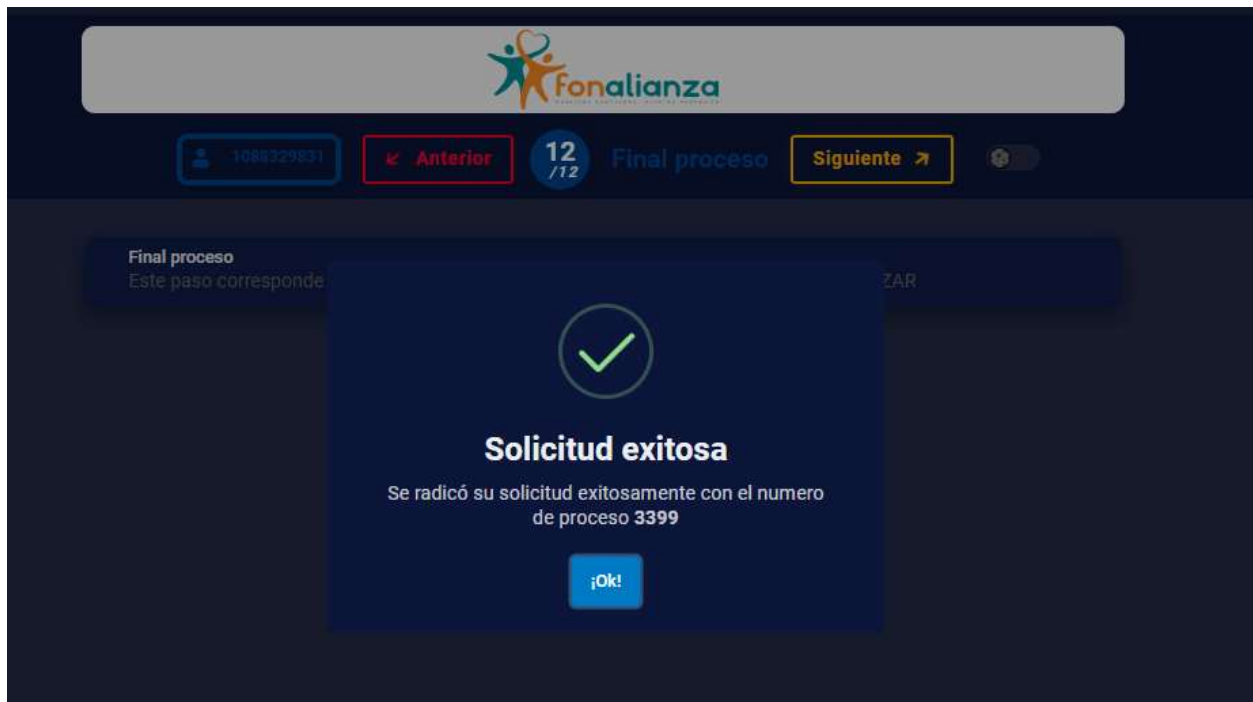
fonalianza

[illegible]

1088329831

Anterior

12
/12

Final proceso

Siguiente

Final proceso
Este paso corresponde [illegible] ZAR

Solicitud exitosa

Se radicó su solicitud exitosamente con el numero de proceso **3399**

¡Ok!